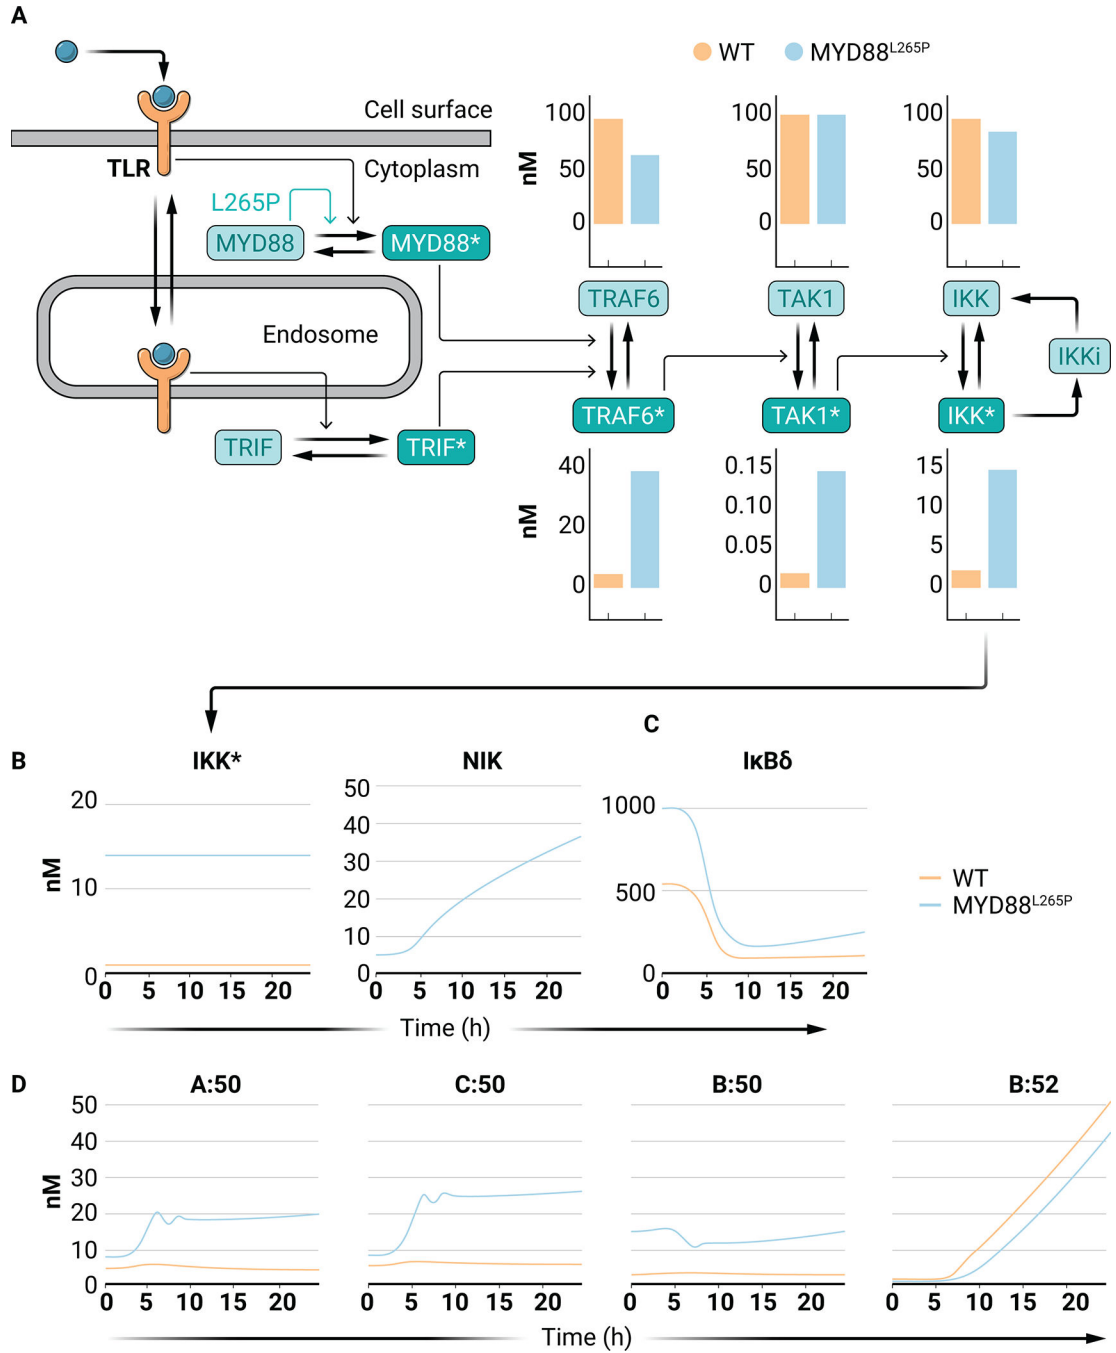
A

WT MYD88$^{L265P}$

Cell surface

TLR

Cytoplasm

L265P

MYD88

MYD88*

Endosome

TRIF

TRIF*

nM

100
50
0

100
50
0

100
50
0

TRAF6

TAK1

IKK

IKKi

TRAF6*

TAK1*

IKK*

nM

40
20
0

0.15
0.10
0.05
0

15
10
5
0

B

IKK*

nM

20
10
0

0 5 10 15 20

NIK

50
40
30
20
10
0

0 5 10 15 20

C

IκBδ

1000
500
0

0 5 10 15 20

WT
MYD88$^{L265P}$

Time (h)

D

A:50

nM

50
40
30
20
10
0

0 5 10 15 20

C:50

0 5 10 15 20

B:50

0 5 10 15 20

B:52

0 5 10 15 20

Time (h)